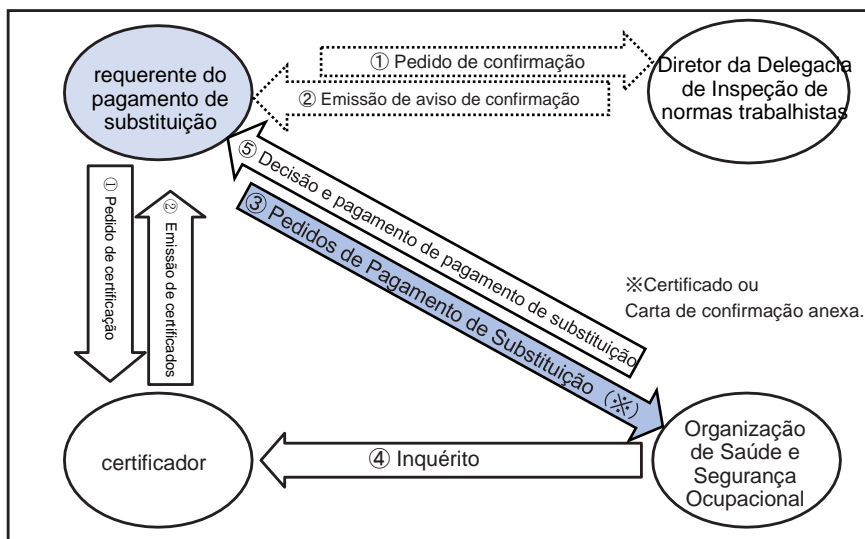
requerente do pagamento de substituição

① Pedido de confirmação

② Emissão de aviso de confirmação

Diretor da Delegacia de Inspeção de normas trabalhistas

⑤ Decisão e pagamento de pagamento de substituição

③ Pedidos de Pagamento de Substituição (※)

① Pedido de certificação

② Emissão de certificados

※Certificado ou Carta de confirmação anexa.

certificador

④ Inquérito

Organização de Saúde e Segurança Ocupacional